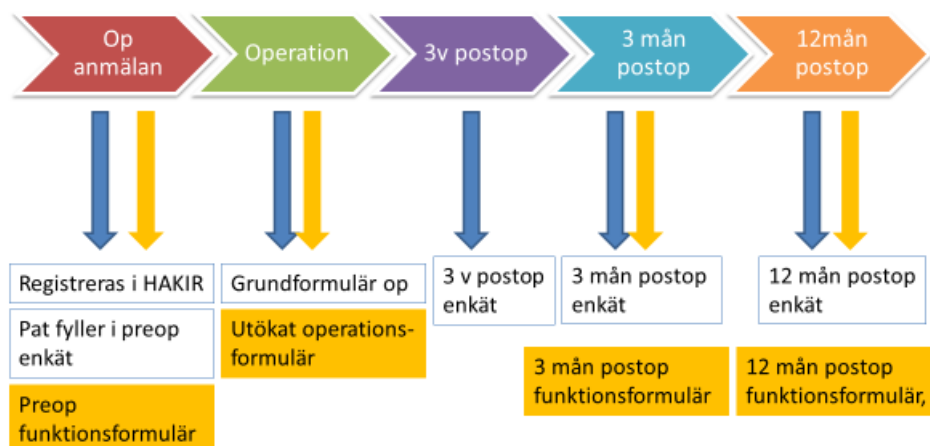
Op anmälan

Operation

3v postop

3 mån postop

12mån postop

Registreras i HAKIR

Pat fyller i preop enkät

Preop funktionsformulär

Grundformulär op

Utökat operationsformulär

3 v postop enkät

3 mån postop enkät

3 mån postop funktionsformulär

12 mån postop enkät

12 mån postop funktionsformulär,